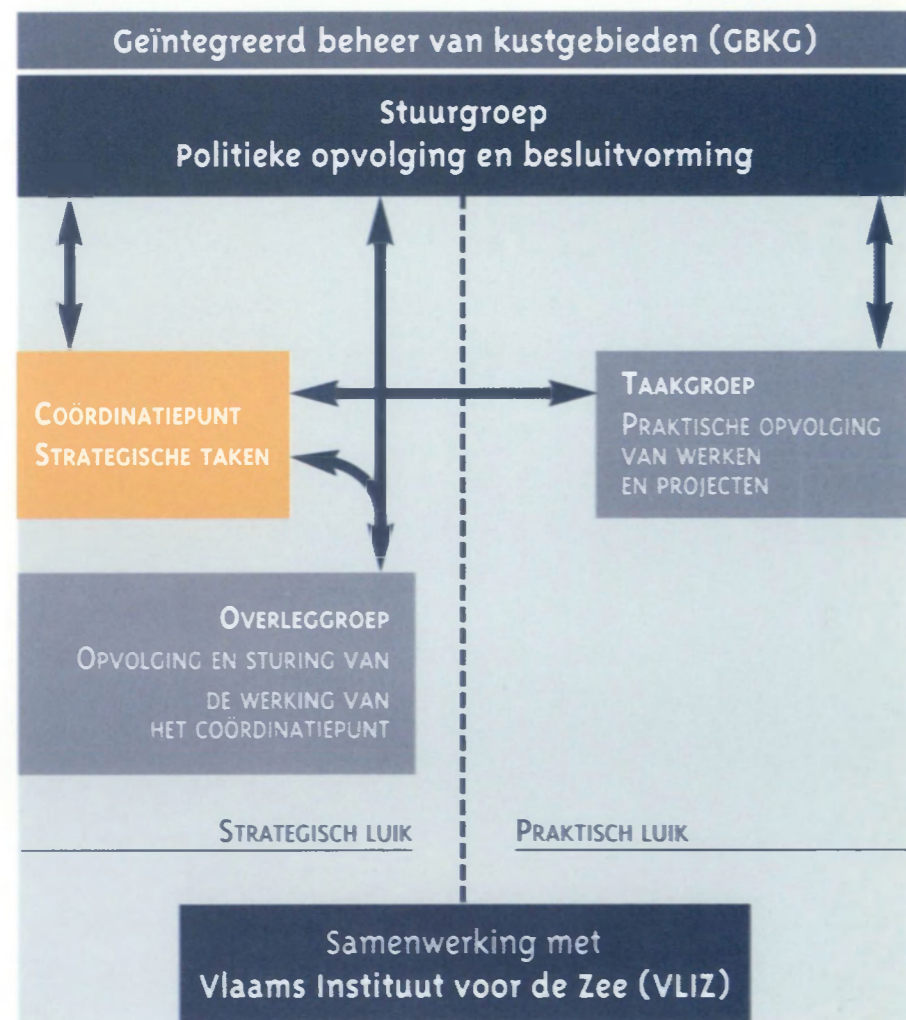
Geïntegreerd beheer van kustgebieden (GBKG)

Stuurgroep
Politieke opvolging en besluitvorming

COÖRDINATIEPUNT
STRATEGISCHE TAKEN

TAAKGROEP
PRAKTISCHE OPVOLGING VAN WERKEN EN PROJECTEN

OVERLEGGROEP
OPVOLGING EN STURING VAN DE WERKING VAN HET COÖRDINATIEPUNT

STRATEGISCH LUIK

PRAKTISCH LUIK

Samenwerking met
Vlaams Instituut voor de Zee (VLIZ)